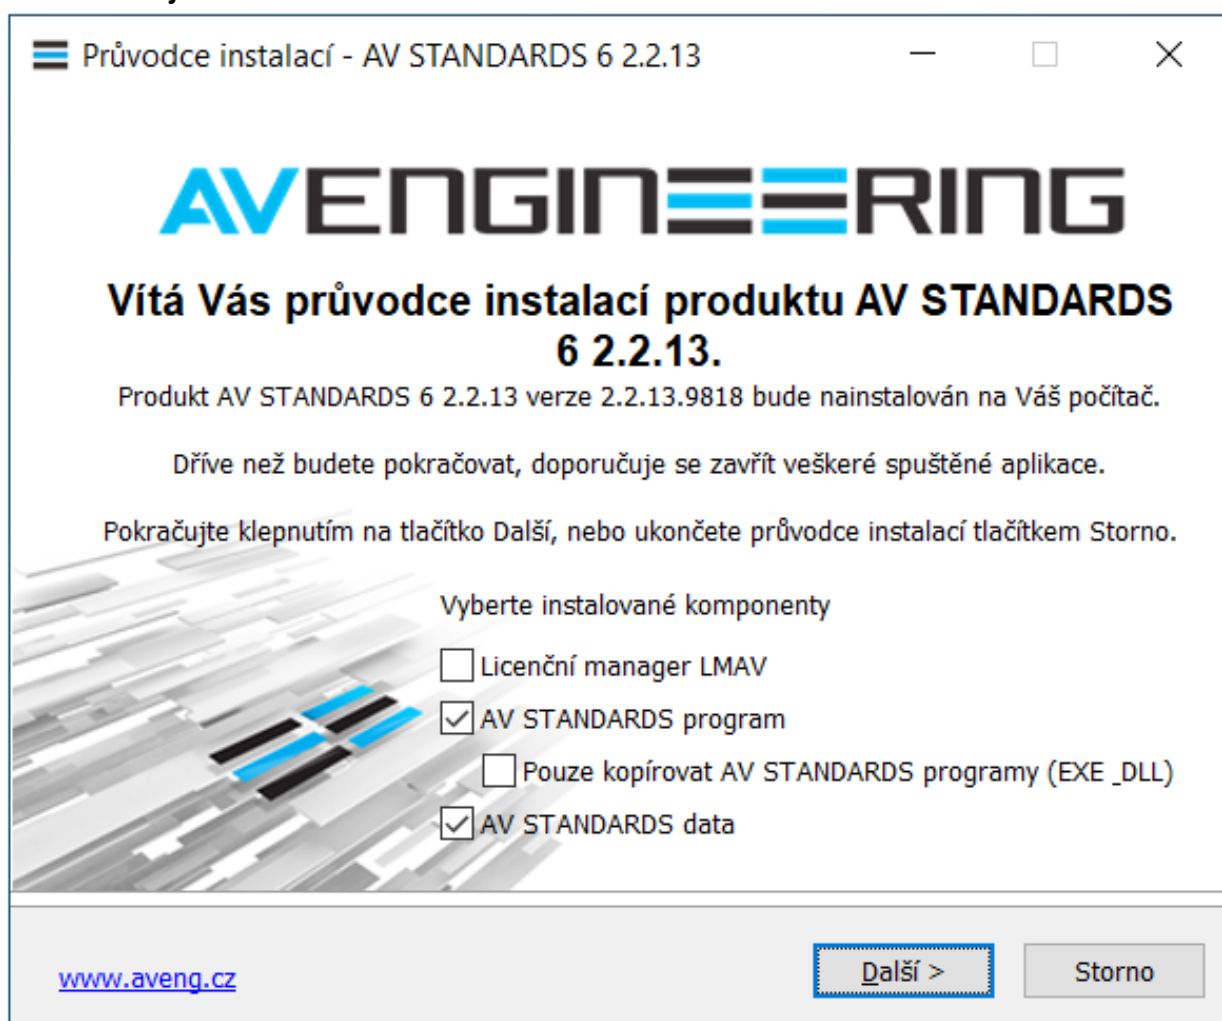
Průvodce instalací - AV STANDARDS 6 2.2.13

AVENGINEERING

Vítá Vás průvodce instalací produktu AV STANDARDS 6 2.2.13.

Produkt AV STANDARDS 6 2.2.13 verze 2.2.13.9818 bude nainstalován na Váš počítač.

Dříve než budete pokračovat, doporučuje se zavřít veškeré spuštěné aplikace.

Pokračujte klepnutím na tlačítko Další, nebo ukončete průvodce instalací tlačítkem Storno.

Vyberte instalované komponenty

Licenční manager LMAV

AV STANDARDS program

Pouze kopírovat AV STANDARDS programy (EXE _DLL)

AV STANDARDS data

www.aveng.cz

Další >

Storno